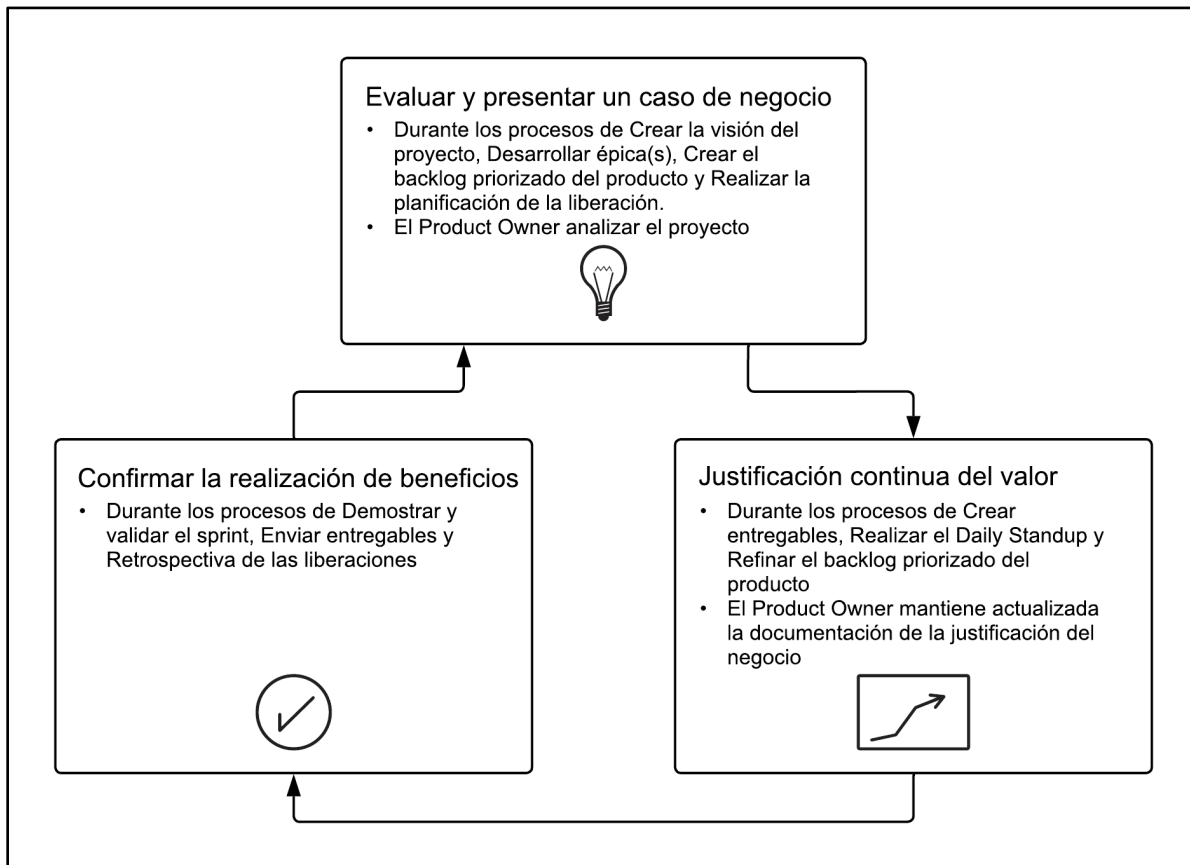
Evaluar y presentar un caso de negocio

- Durante los procesos de Crear la visión del proyecto, Desarrollar épica(s), Crear el backlog priorizado del producto y Realizar la planificación de la liberación.
- El Product Owner analizar el proyecto

Confirmar la realización de beneficios

- Durante los procesos de Demostrar y validar el sprint, Enviar entregables y Retrospectiva de las liberaciones

Justificación continua del valor

- Durante los procesos de Crear entregables, Realizar el Daily Standup y Refinar el backlog priorizado del producto
- El Product Owner mantiene actualizada la documentación de la justificación del negocio